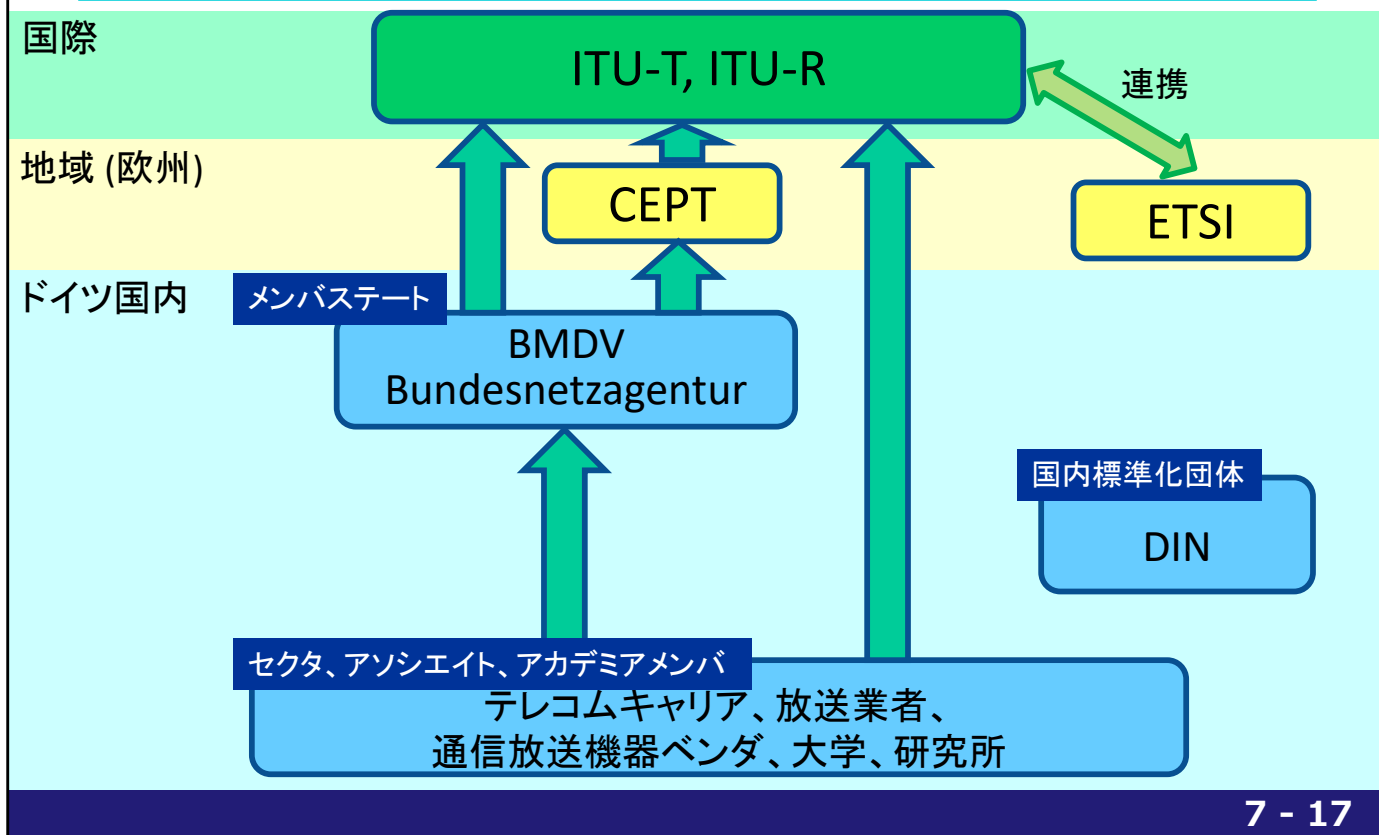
国際

ITU-T, ITU-R

連携

地域 (欧州)

CEPT

ETSI

ドイツ国内

メンバステート

BMDV
Bundesnetzagentur

国内標準化団体

DIN

セクタ、アソシエイト、アカデミアメンバ

テレコムキャリア、放送業者、
通信放送機器ベンダ、大学、研究所

7 - 17